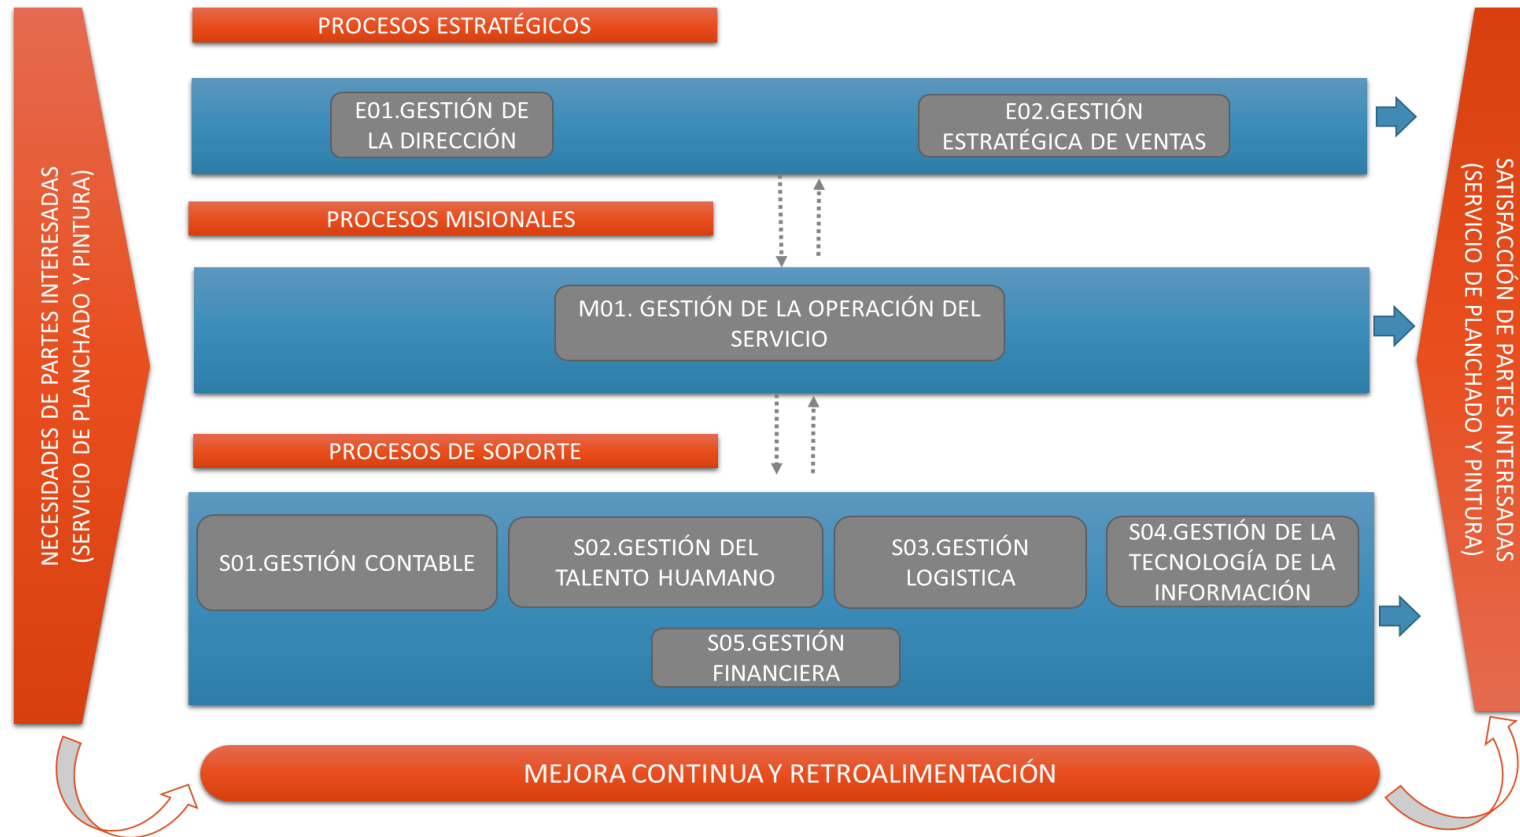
NECESIDADES DE PARTES INTERESADAS (SERVICIO DE PLANCHADO Y PINTURA)

PROCESOS ESTRATÉGICOS

E01.GESTIÓN DE LA DIRECCIÓN

E02.GESTIÓN ESTRATÉGICA DE VENTAS

PROCESOS MISIONALES

M01. GESTIÓN DE LA OPERACIÓN DEL SERVICIO

PROCESOS DE SOPORTE

S01.GESTIÓN CONTABLE

S02.GESTIÓN DEL TALENTO HUAMANO

S03.GESTIÓN LOGISTICA

S04.GESTIÓN DE LA TECNOLOGÍA DE LA INFORMACIÓN

S05.GESTIÓN FINANCIERA

SATISFACCIÓN DE PARTES INTERESADAS (SERVICIO DE PLANCHADO Y PINTURA)

MEJORA CONTINUA Y RETROALIMENTACIÓN